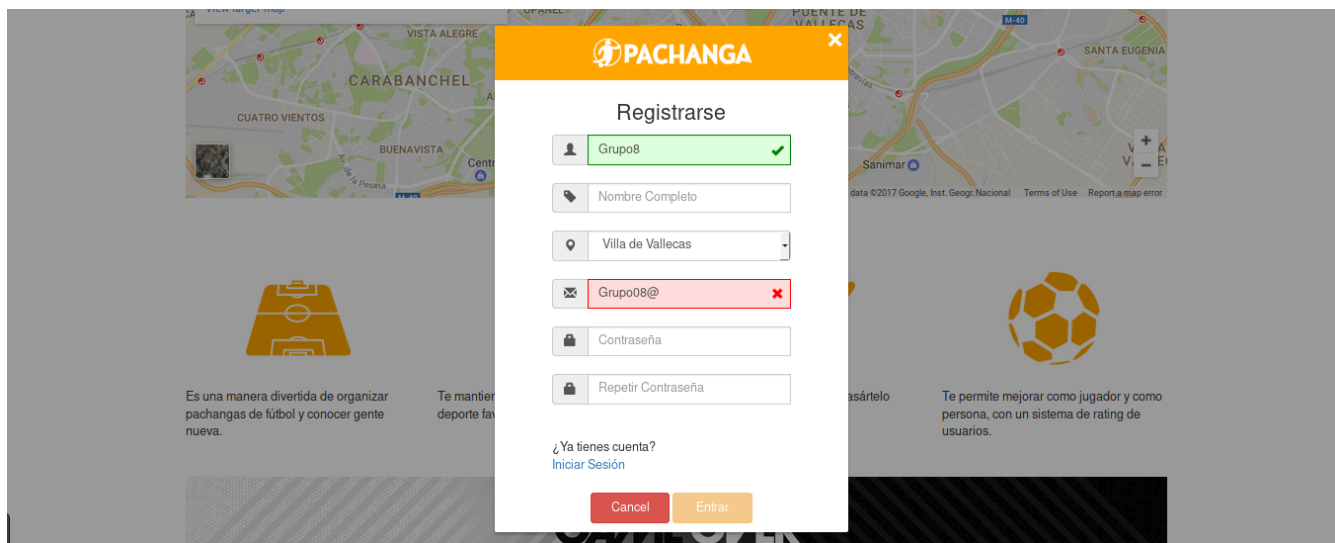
View larger map
OPANEL
PUENTE DE VALLECAS
M-40
VISTA ALEGRE
SANTA EUGENIA
CARABANCHEL
CUATRO VIENTOS
BUENAVISTA
Centr
Sanimar
Av. de la Peseta
M-40
+
−
data ©2017 Google, Inst. Geogr. Nacional Terms of Use Report a map error

PACHANGA
×
Registrarse
Grupo8
Nombre Completo
Villa de Vallecas
Grupo08@
Contraseña
Repetir Contraseña
¿Ya tienes cuenta?
Iniciar Sesión
Cancel
Entrar

Es una manera divertida de organizar pachangas de fútbol y conocer gente nueva.

Te mantien deporte fav

asártelo

Te permite mejorar como jugador y como persona, con un sistema de rating de usuarios.